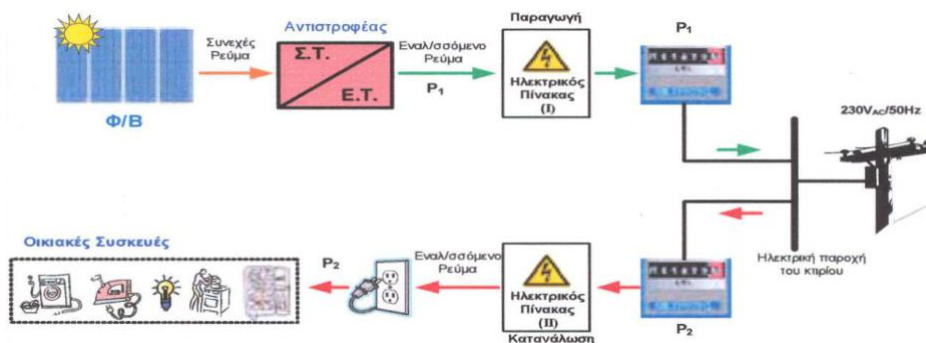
Φ/Β

Συνεχές Ρεύμα

Αντιστροφέας

Σ.Τ.

Ε.Τ.

Εναλ/σσόμενο Ρεύμα

$P_1$

Παραγωγή

Ηλεκτρικός Πίνακας (I)

$P_1$

$230V_{AC}/50Hz$

Ηλεκτρική παροχή του κτιρίου

Οικιακές Συσκευές

$P_2$

Εναλ/σσόμενο Ρεύμα

Ηλεκτρικός Πίνακας (II)

Κατανάλωση

$P_2$